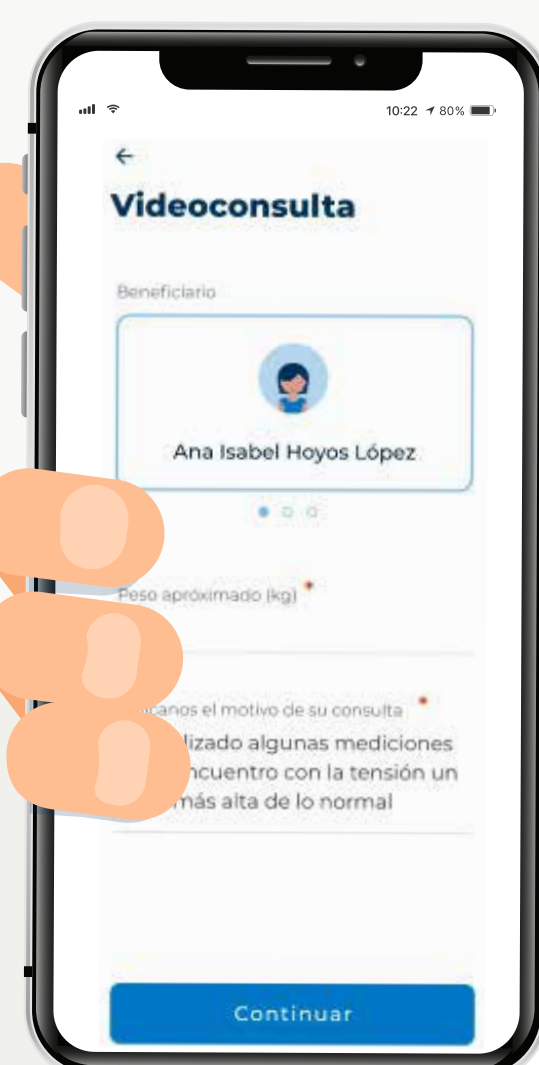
10:22 80%

Videoconsulta

Beneficiario

Ana Isabel Hoyos López

Peso aproximado (kg) *

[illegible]canos el motivo de su consulta *

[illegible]lizado algunas mediciones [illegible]ncuentro con la tensión un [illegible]más alta de lo normal

Continuar